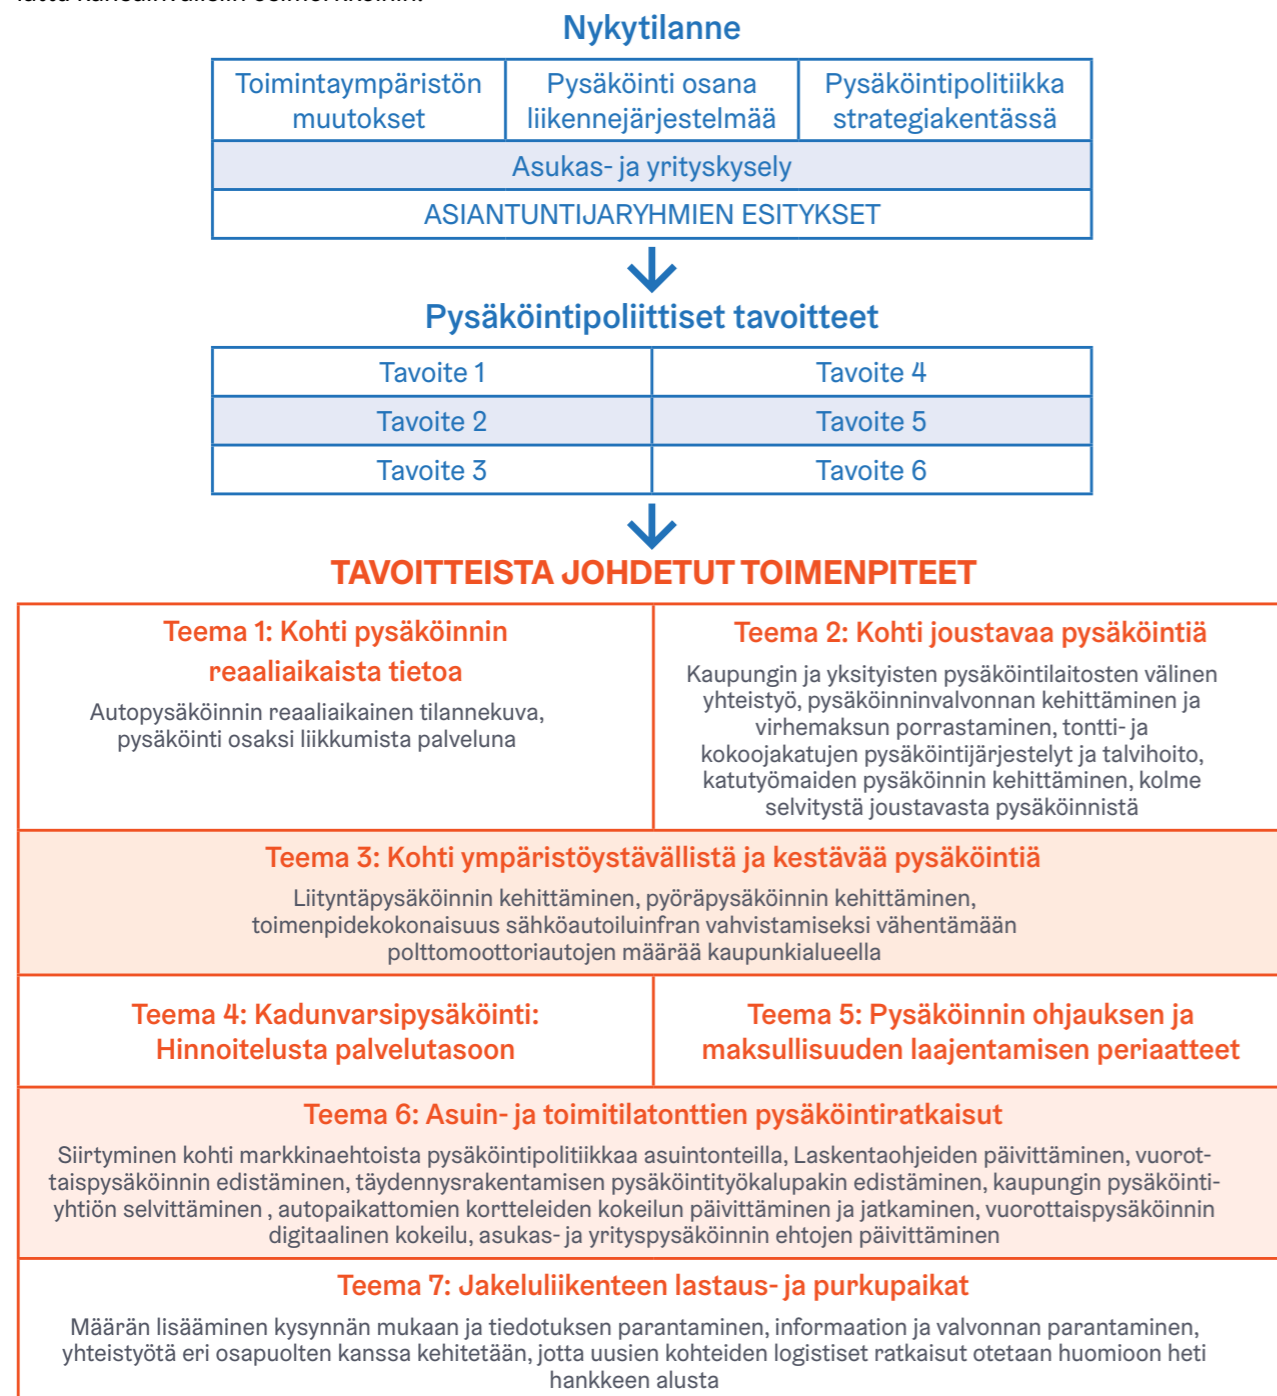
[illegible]

Nykytilanne

| Toimintaympäristön muutokset | Pysäköinti osana liikennejärjestelmää | Pysäköintipolitiikka strategiakentässä |
|---|---|---|
| Asukas- ja yrityskysely | | |
| ASIANTUNTIJARYHMIEN ESITYKSET | | |

Pysäköintipoliittiset tavoitteet

| Tavoite 1 | Tavoite 4 |
|---|---|
| Tavoite 2 | Tavoite 5 |
| Tavoite 3 | Tavoite 6 |

TAVOITTEISTA JOHDETUT TOIMENPITEET

Teema 1: Kohti pysäköinnin reaaliaikaista tietoa

Autopysäköinnin reaaliaikainen tilannekuva, pysäköinti osaksi liikkumista palveluna

Teema 2: Kohti joustavaa pysäköintiä

Kaupungin ja yksityisten pysäköintilaitosten välinen yhteistyö, pysäköinninvalvonnan kehittäminen ja virhemaksun porrastaminen, tontti- ja kokoojakatujen pysäköintijärjestelyt ja talvihoito, katutyömaiden pysäköinnin kehittäminen, kolme selvitystä joustavasta pysäköinnistä

Teema 3: Kohti ympäristöystävällistä ja kestävää pysäköintiä

Liityntäpysäköinnin kehittäminen, pyöräpysäköinnin kehittäminen, toimenpidekokonaisuus sähköautoiluinfran vahvistamiseksi vähentämään polttomoottoriautojen määrää kaupunkialueella

Teema 4: Kadunvarsipysäköinti: Hinnoittelusta palvelutasoon

Teema 5: Pysäköinnin ohjauksen ja maksullisuuden laajentamisen periaatteet

Teema 6: Asuin- ja toimitilatonttien pysäköintiratkaisut

Siirtyminen kohti markkinaehtoista pysäköintipolitiikkaa asuintonteilla, Laskentaohjeiden päivittäminen, vuorottaispysäköinnin edistäminen, täydennysrakentamisen pysäköintityökalupakin edistäminen, kaupungin pysäköintiyhtiön selvittäminen , autopaikattomien kortteleiden kokeilun päivittäminen ja jatkaminen, vuorottaispysäköinnin digitaalinen kokeilu, asukas- ja yrityspysäköinnin ehtojen päivittäminen

Teema 7: Jakeluliikenteen lastaus- ja purkupaikat

Määrän lisääminen kysynnän mukaan ja tiedotuksen parantaminen, informaation ja valvonnan parantaminen, yhteistyötä eri osapuolten kanssa kehitetään, jotta uusien kohteiden logistiset ratkaisut otetaan huomioon heti hankkeen alusta